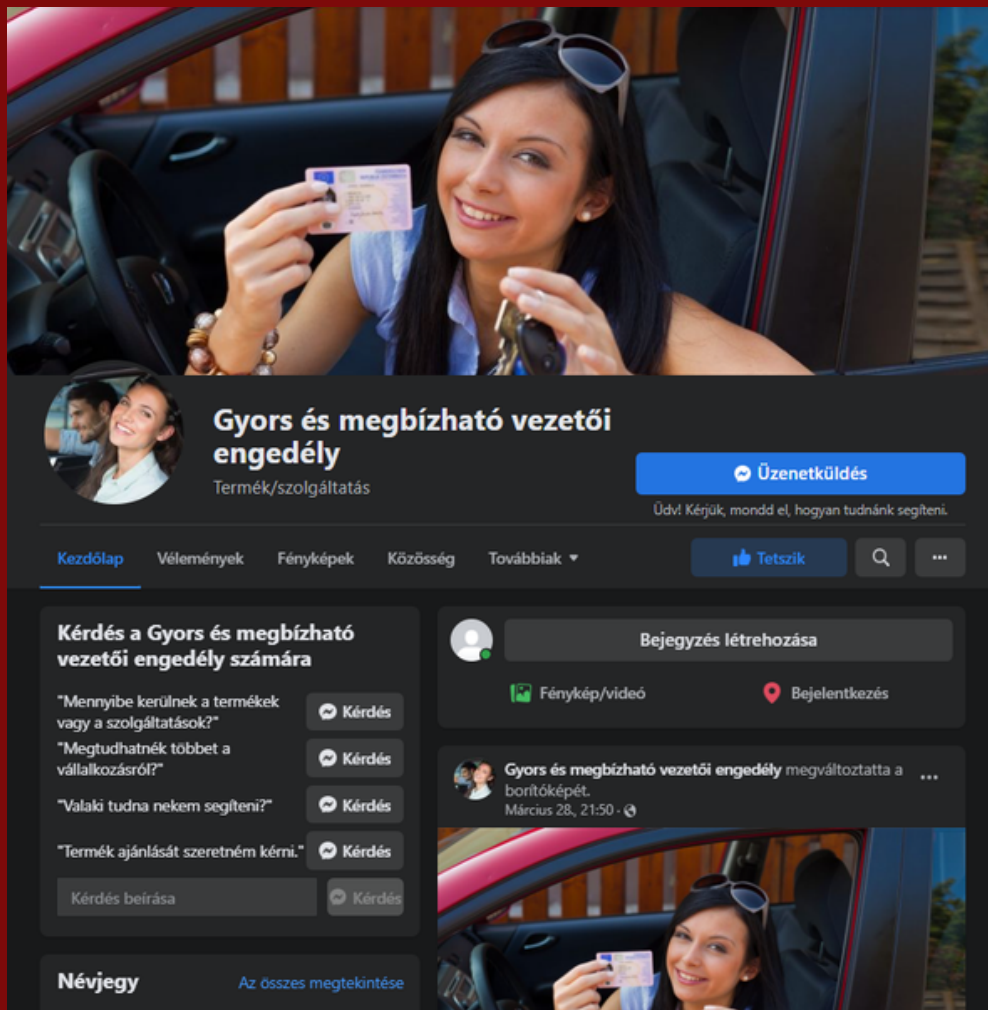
Gyors és megbízható vezetői engedély

Termék/szolgáltatás

Üzenetküldés

Üdv! Kérjük, mondd el, hogyan tudnánk segíteni.

Kezdőlap Vélemények Fényképek Közösség Továbbiak

Tetszik

Kérdés a Gyors és megbízható vezetői engedély számára

"Mennyibe kerülnek a termékek vagy a szolgáltatások?" Kérdés

"Megtudhatnék többet a vállalkozásról?" Kérdés

"Valaki tudna nekem segíteni?" Kérdés

"Termék ajánlását szeretném kérni." Kérdés

Kérdés beírása Kérdés

Névjegy

Az összes megtekintése

Bejegyzés létrehozása

Fénykép/videó

Bejelentkezés

Gyors és megbízható vezetői engedély megváltoztatta a borítóképét.

Március 28., 21:50 ·